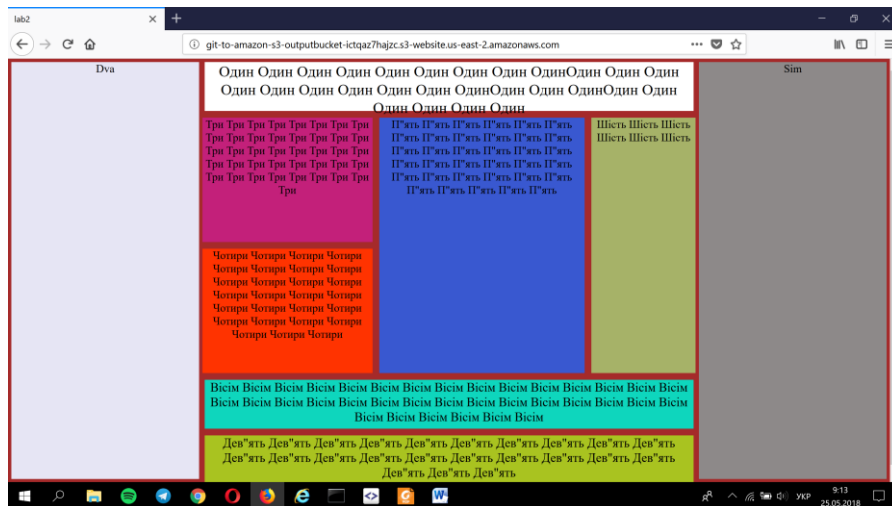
lab2

git-to-amazon-s3-outputbucket-ictqaz7hajzc.s3-website.us-east-2.amazonaws.com

Dva

Один Один Один Один Один Один Один Один ОдинОдин Один Один Один Один Один Один Один Один ОдинОдин Один ОдинОдин Один Один Один Один Один

Sim

Три Три Три Три Три Три Три Три Три Три Три Три Три Три Три Три Три Три Три Три Три Три Три Три Три Три Три Три Три Три Три Три Три Три Три Три Три Три Три Три Три

П"ять П"ять П"ять П"ять П"ять П"ять П"ять П"ять П"ять П"ять П"ять П"ять П"ять П"ять П"ять П"ять П"ять П"ять П"ять П"ять П"ять П"ять П"ять П"ять П"ять П"ять П"ять П"ять П"ять П"ять П"ять П"ять П"ять П"ять П"ять П"ять П"ять П"ять П"ять П"ять П"ять П"ять П"ять П"ять П"ять П"ять П"ять П"ять П"ять П"ять П"ять П"ять П"ять П"ять

Шість Шість Шість Шість Шість Шість

Чотири Чотири Чотири Чотири Чотири Чотири Чотири Чотири Чотири Чотири Чотири Чотири Чотири Чотири Чотири Чотири Чотири Чотири Чотири Чотири Чотири Чотири Чотири Чотири Чотири Чотири Чотири

Вісім Вісім Вісім Вісім Вісім Вісім Вісім Вісім Вісім Вісім Вісім Вісім Вісім Вісім Вісім Вісім Вісім Вісім Вісім Вісім Вісім Вісім Вісім Вісім Вісім Вісім Вісім Вісім Вісім Вісім Вісім Вісім Вісім Вісім Вісім Вісім

Дев"ять Дев"ять Дев"ять Дев"ять Дев"ять Дев"ять Дев"ять Дев"ять Дев"ять Дев"ять Дев"ять Дев"ять Дев"ять Дев"ять Дев"ять Дев"ять Дев"ять Дев"ять Дев"ять Дев"ять Дев"ять Дев"ять Дев"ять

УКР 9:13 25.05.2018